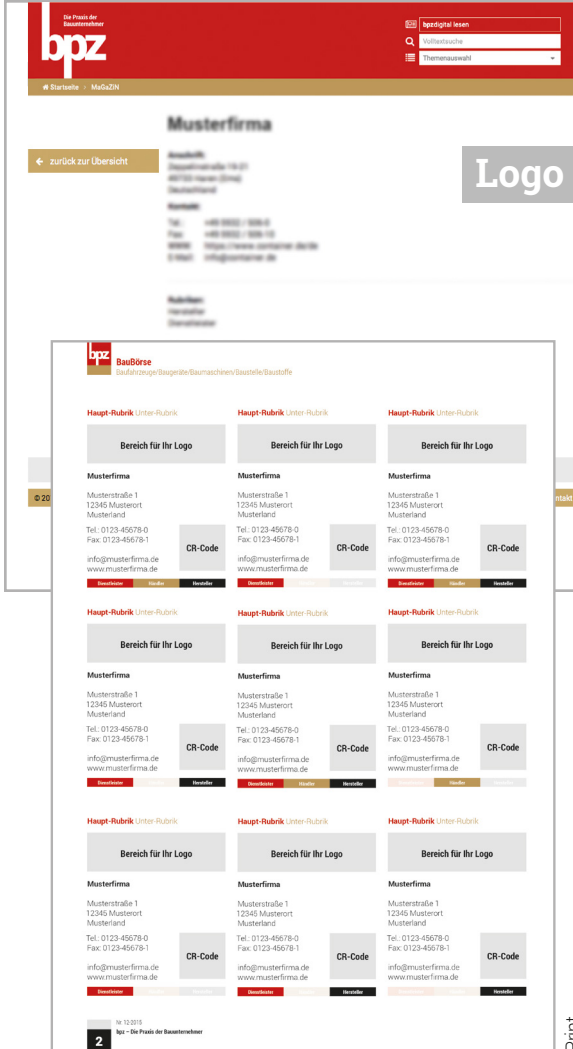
Die Praxis der Bauunternehmer
bpz

bpzdigital lesen
Volltextsuche
Themenauswahl

Startseite / MaGaZiN

Musterfirma

← zurück zur Übersicht

Logo

Anschrift:
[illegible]

Kontakt:
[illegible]

Rubriken:
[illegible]

© 20

bpz
BauBörse
Baufahrzeuge/Baugeräte/Baumaschinen/Baustelle/Baustoffe

Haupt-Rubrik Unter-Rubrik
Bereich für Ihr Logo
Musterfirma
Musterstraße 1
12345 Musterort
Musterland
Tel.: 0123-45678-0
Fax: 0123-45678-1
CR-Code
info@musterfirma.de
www.musterfirma.de
Dienstleister Händler Hersteller

Haupt-Rubrik Unter-Rubrik
Bereich für Ihr Logo
Musterfirma
Musterstraße 1
12345 Musterort
Musterland
Tel.: 0123-45678-0
Fax: 0123-45678-1
CR-Code
info@musterfirma.de
www.musterfirma.de
Dienstleister Händler Hersteller

Haupt-Rubrik Unter-Rubrik
Bereich für Ihr Logo
Musterfirma
Musterstraße 1
12345 Musterort
Musterland
Tel.: 0123-45678-0
Fax: 0123-45678-1
CR-Code
info@musterfirma.de
www.musterfirma.de
Dienstleister Händler Hersteller

Haupt-Rubrik Unter-Rubrik
Bereich für Ihr Logo
Musterfirma
Musterstraße 1
12345 Musterort
Musterland
Tel.: 0123-45678-0
Fax: 0123-45678-1
CR-Code
info@musterfirma.de
www.musterfirma.de
Dienstleister Händler Hersteller

Haupt-Rubrik Unter-Rubrik
Bereich für Ihr Logo
Musterfirma
Musterstraße 1
12345 Musterort
Musterland
Tel.: 0123-45678-0
Fax: 0123-45678-1
CR-Code
info@musterfirma.de
www.musterfirma.de
Dienstleister Händler Hersteller

Haupt-Rubrik Unter-Rubrik
Bereich für Ihr Logo
Musterfirma
Musterstraße 1
12345 Musterort
Musterland
Tel.: 0123-45678-0
Fax: 0123-45678-1
CR-Code
info@musterfirma.de
www.musterfirma.de
Dienstleister Händler Hersteller

Haupt-Rubrik Unter-Rubrik
Bereich für Ihr Logo
Musterfirma
Musterstraße 1
12345 Musterort
Musterland
Tel.: 0123-45678-0
Fax: 0123-45678-1
CR-Code
info@musterfirma.de
www.musterfirma.de
Dienstleister Händler Hersteller

Haupt-Rubrik Unter-Rubrik
Bereich für Ihr Logo
Musterfirma
Musterstraße 1
12345 Musterort
Musterland
Tel.: 0123-45678-0
Fax: 0123-45678-1
CR-Code
info@musterfirma.de
www.musterfirma.de
Dienstleister Händler Hersteller

Haupt-Rubrik Unter-Rubrik
Bereich für Ihr Logo
Musterfirma
Musterstraße 1
12345 Musterort
Musterland
Tel.: 0123-45678-0
Fax: 0123-45678-1
CR-Code
info@musterfirma.de
www.musterfirma.de
Dienstleister Händler Hersteller

Nr. 12-2015
bpz – Die Praxis der Bauunternehmer
2

Print